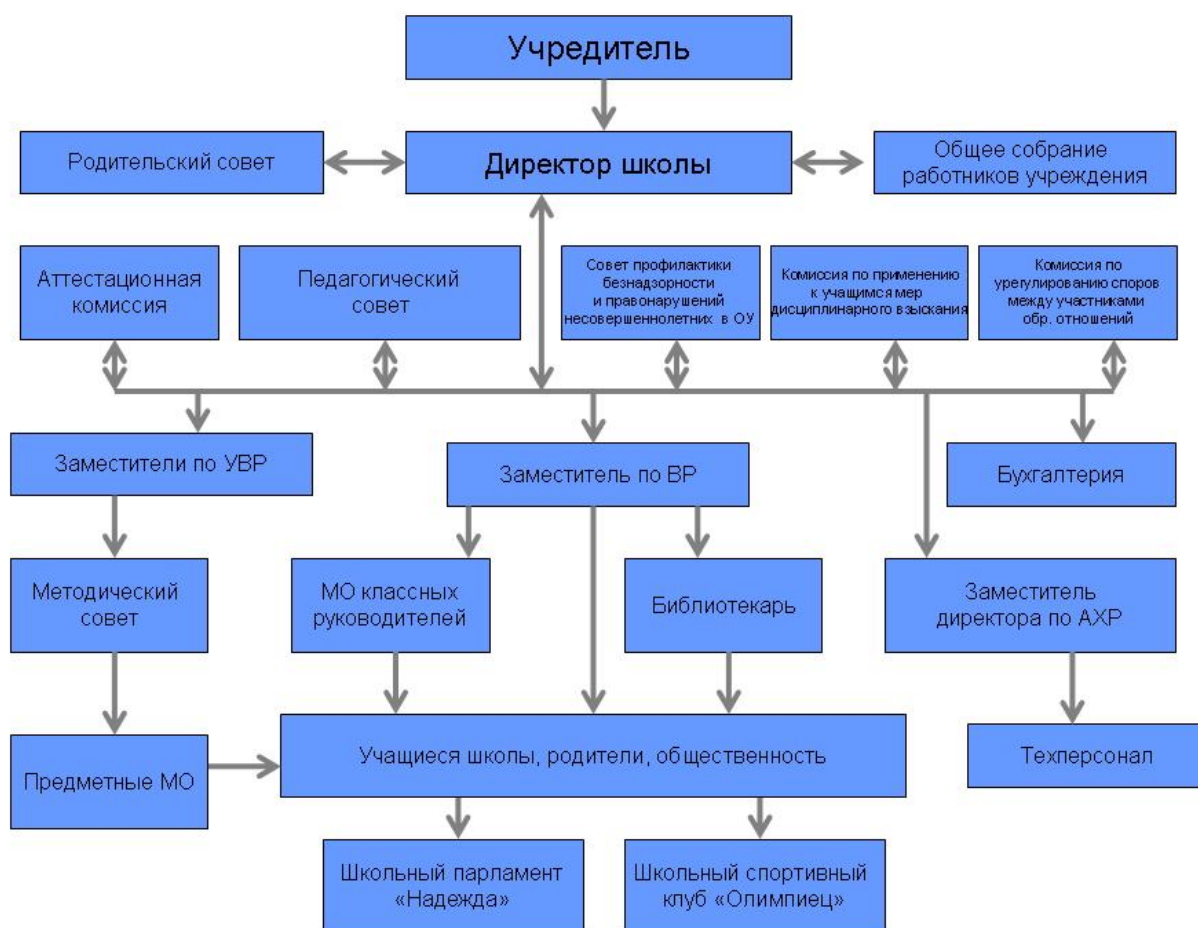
Учредитель

Родительский совет

Директор школы

Общее собрание работников учреждения

Аттестационная комиссия

Педагогический совет

Совет профилактики безнадзорности и правонарушений несовершеннолетних в ОУ

Комиссия по применению к учащимся мер дисциплинарного взыскания

Комиссия по урегулированию споров между участниками обр. отношений

Заместители по УВР

Заместитель по ВР

Бухгалтерия

Методический совет

МО классных руководителей

Библиотекарь

Заместитель директора по АХР

Предметные МО

Учащиеся школы, родители, общественность

Техперсонал

Школьный парламент «Надежда»

Школьный спортивный клуб «Олимпиец»